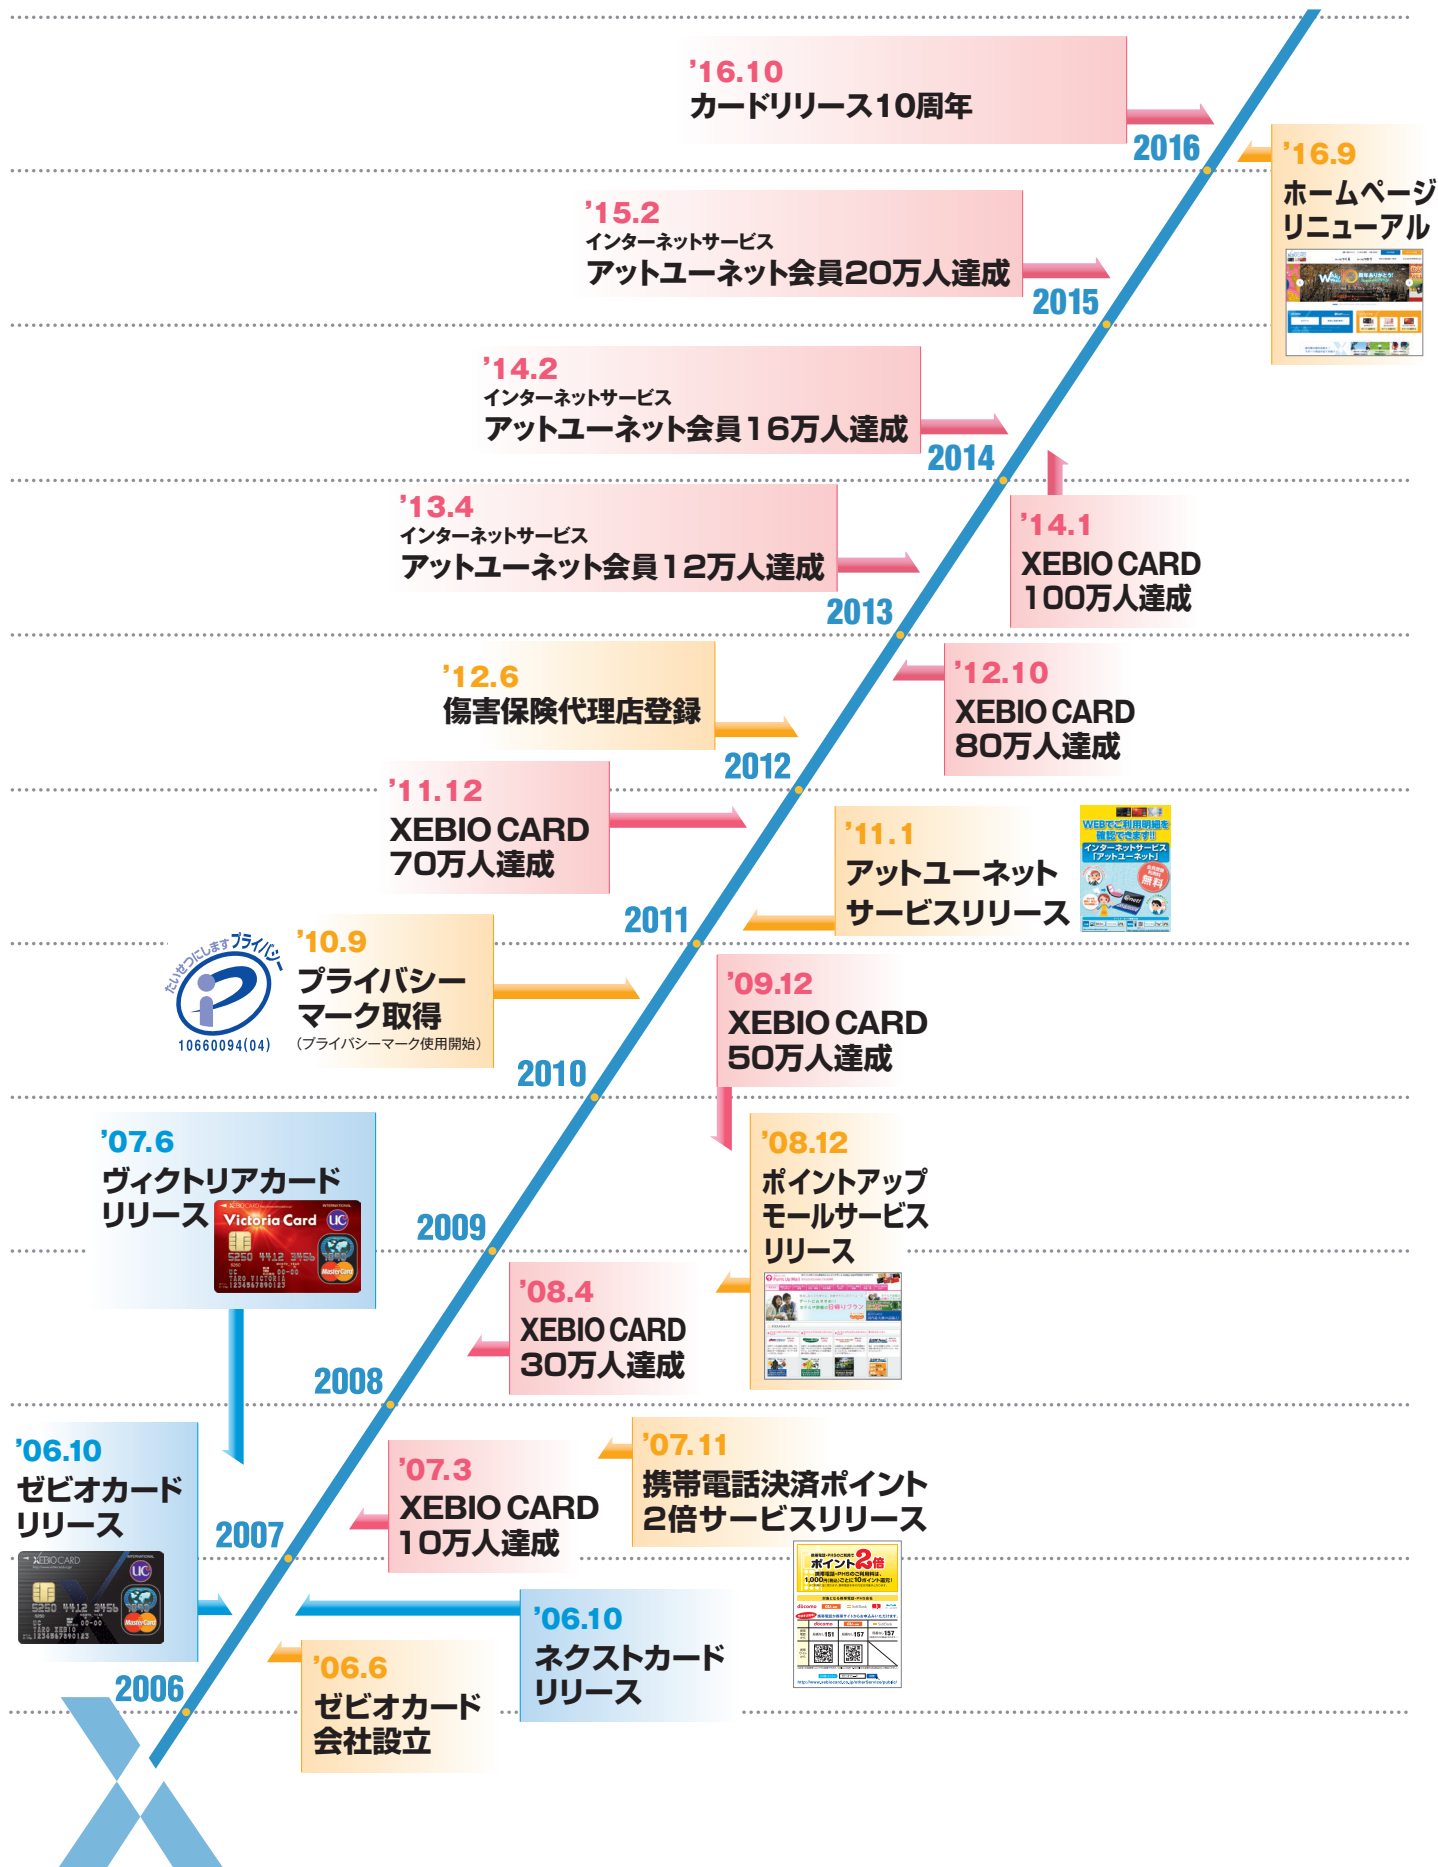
'16.10
カードリリース10周年

2016

'16.9
ホームページリニューアル

'15.2
インターネットサービス
アットユーネット会員20万人達成

2015

'14.2
インターネットサービス
アットユーネット会員16万人達成

2014

'13.4
インターネットサービス
アットユーネット会員12万人達成

'14.1
XEBIO CARD
100万人達成

2013

'12.6
傷害保険代理店登録

'12.10
XEBIO CARD
80万人達成

2012

'11.12
XEBIO CARD
70万人達成

'11.1
アットユーネットサービスリリース

WEBでご利用明細を確認できます!!
インターネットサービス「アットユーネット」
無料

2011

たいせつにしますプライバシー
10660094(04)

'10.9
プライバシーマーク取得
(プライバシーマーク使用開始)

'09.12
XEBIO CARD
50万人達成

2010

'07.6
ヴィクトリアカードリリース

Victoria Card

'08.12
ポイントアップモールサービスリリース

2009

'08.4
XEBIO CARD
30万人達成

2008

'06.10
ゼビオカードリリース

XEBIO CARD

'07.3
XEBIO CARD
10万人達成

'07.11
携帯電話決済ポイント2倍サービスリリース

ポイント2倍

2007

'06.10
ネクストカードリリース

'06.6
ゼビオカード会社設立

2006